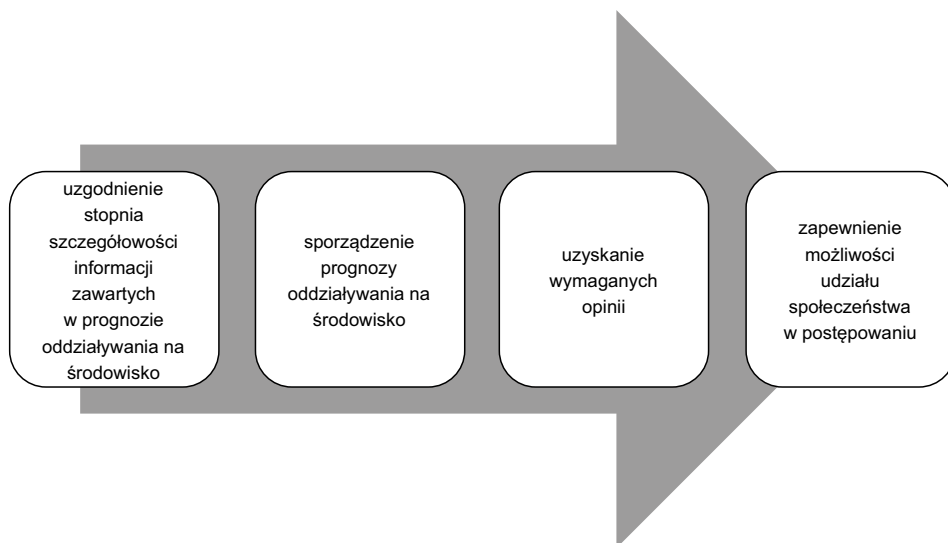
uzgodnienie stopnia szczegółowości informacji zawartych w prognozie oddziaływania na środowisko

sporządzenie prognozy oddziaływania na środowisko

uzyskanie wymaganych opinii

zapewnienie możliwości udziału społeczeństwa w postępowaniu